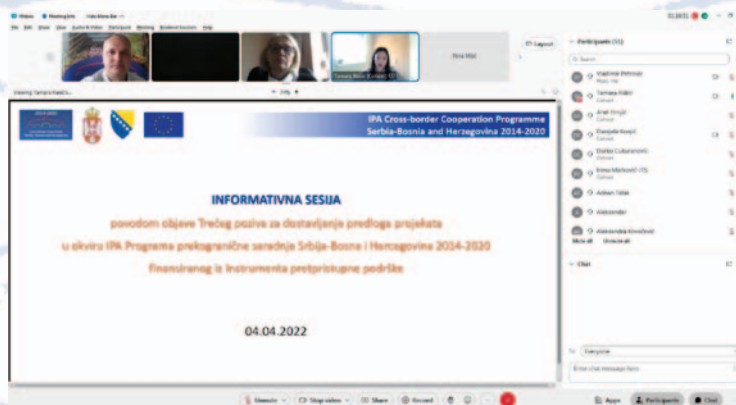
IPA Cross-border Cooperation Programme
Serbia-Bosnia and Herzegovina 2014-2020

INFORMATIVNA SESIJA

povodom objave Trećeg poziva za dostavljanje predloga projekata

u okviru IPA Programa prekogranične saradnje Srbija-Bosna i Hercegovina 2014-2020

finansiranog iz Instrumenta pretpristupne podrške

04.04.2022

Participants (51)

Search

Vladimir Petrović

Tamara Rakić

Anel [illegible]

Danijela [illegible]

Biljana Čubrinović

Irena Marković

Adnan Tiđak

Aleksandar

Aleksandra Kovačević

Mute all

Unmute all

Chat

To: Everyone

Enter chat message here

Layout

Nina Mali

Viewing Tamara Rakić's

Unmute

Stop video

Share

Record

Apps

Participants

Chat